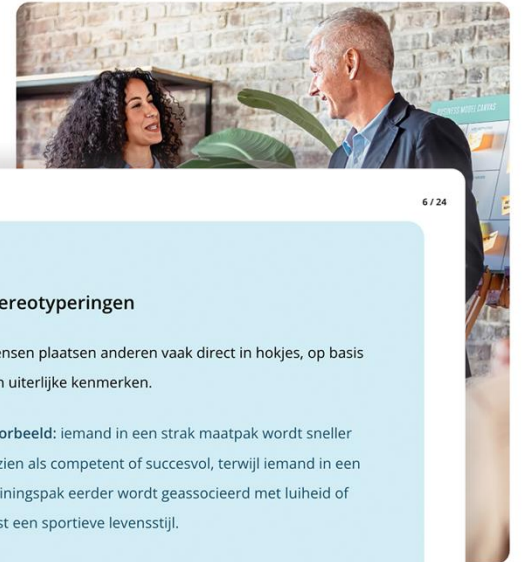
BUSINESS MODEL CANVAS

6 / 24

ereotyperingen

ensen plaatsen anderen vaak direct in hokjes, op basis n uiterlijke kenmerken.

orbeeld: iemand in een strak maatpak wordt sneller zien als competent of succesvol, terwijl iemand in een iningspak eerder wordt geassocieerd met luiheid of st een sportieve levensstijl.